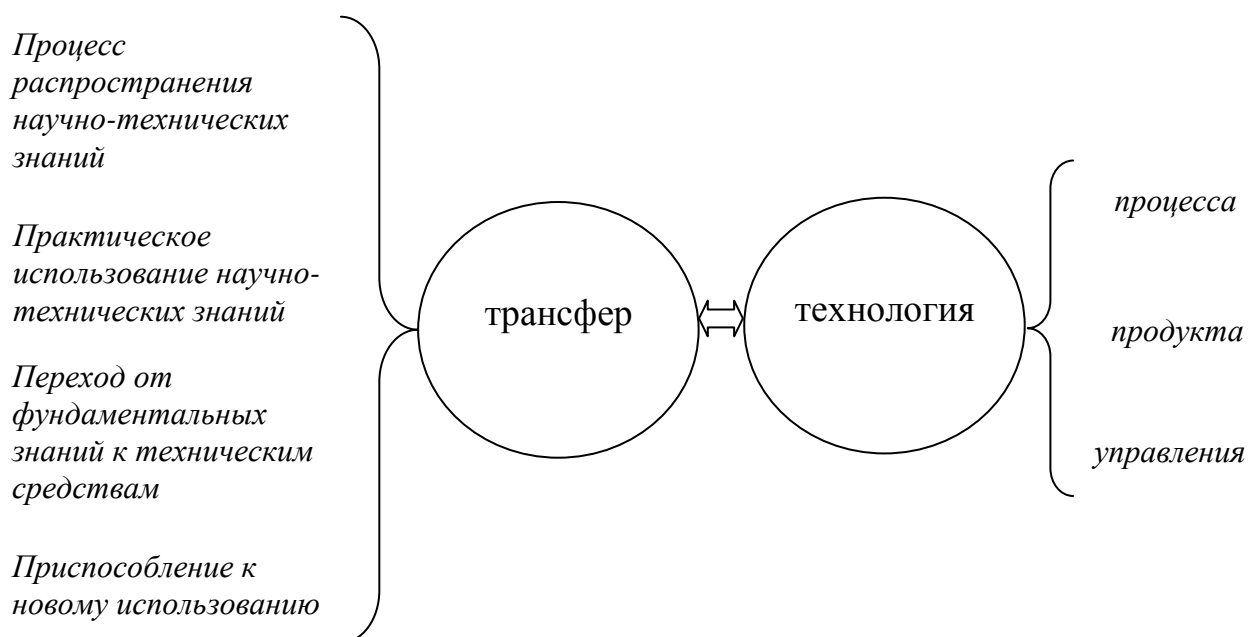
Процесс распространения научно-технических знаний

Практическое использование научно-технических знаний

Переход от фундаментальных знаний к техническим средствам

Приспособление к новому использованию

трансфер

технология

процесса

продукта

управления